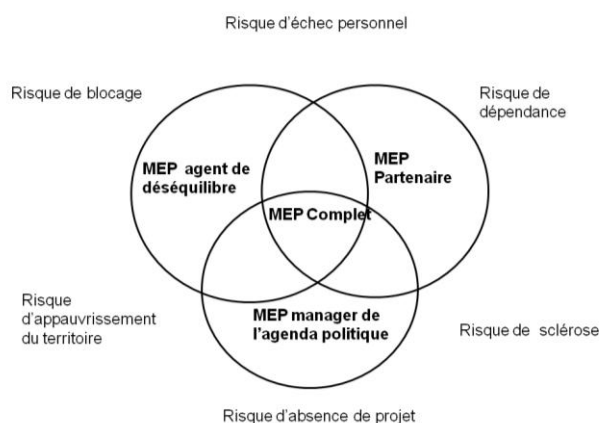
Risque d'échec personnel

Risque de blocage

Risque de dépendance

MEP agent de déséquilibre

MEP Partenaire

MEP Complet

Risque d'appauvrissement du territoire

MEP manager de l'agenda politique

Risque de sclérose

Risque d'absence de projet